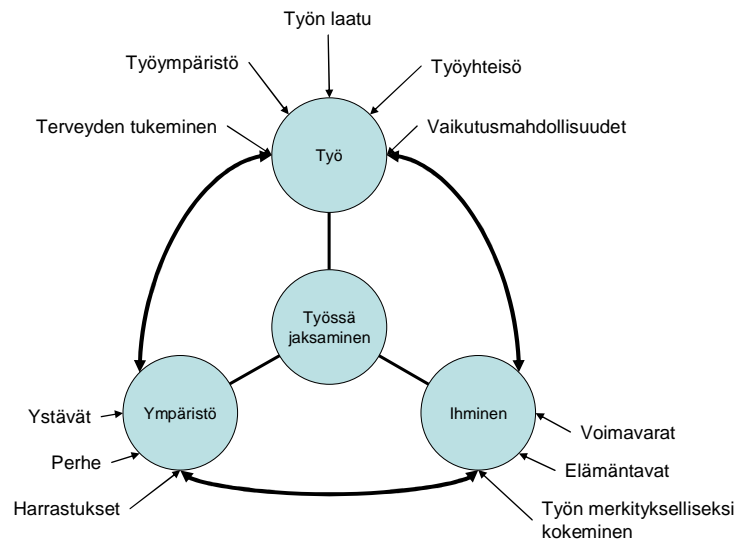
Työn laatu

Työympäristö

Työyhteisö

Terveyden tukeminen

Vaikutusmahdollisuudet

Työ

Työssä jaksaminen

Ystävät

Ympäristö

Ihminen

Voimavarat

Perhe

Elämäntavat

Harrastukset

Työn merkitykselliseksi kokeminen